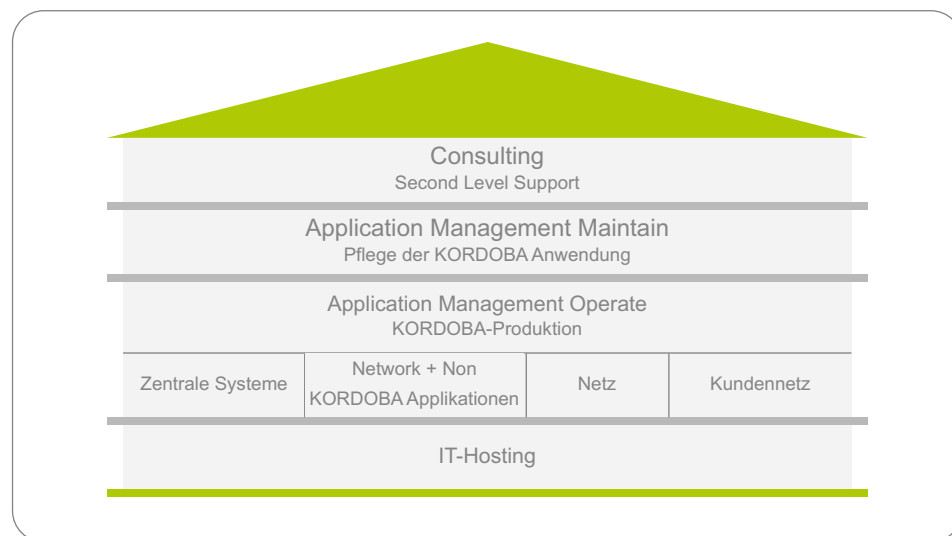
Consulting
Second Level Support

Application Management Maintain
Pflege der KORDOBA Anwendung

Application Management Operate
KORDOBA-Produktion

| Zentrale Systeme | Network + Non KORDOBA Applikationen | Netz | Kundennetz |
|---|---|---|---|

IT-Hosting